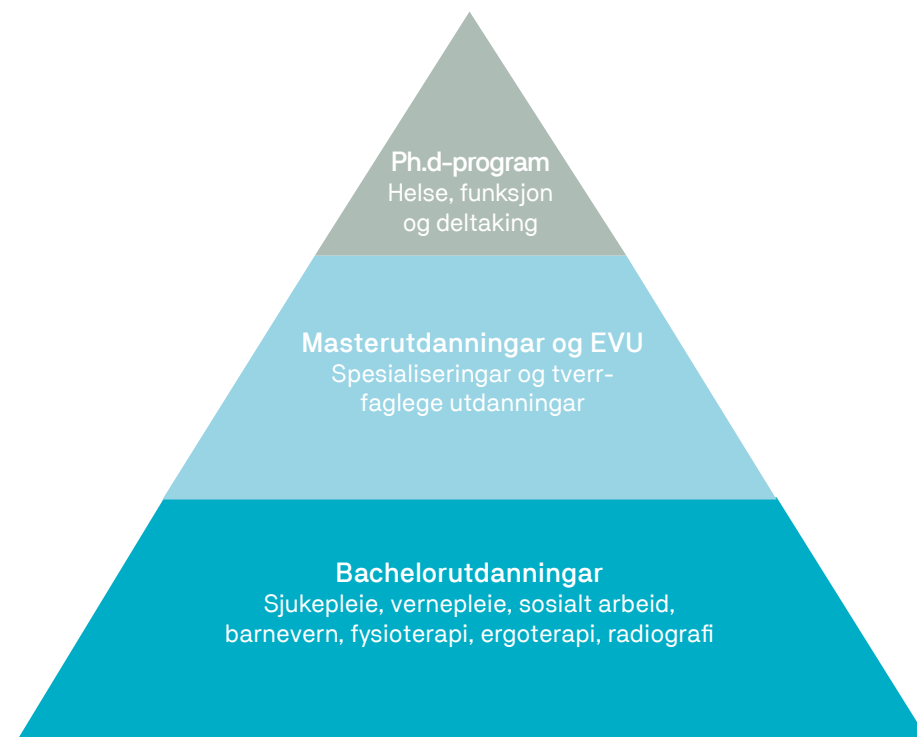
Ph.d-program
Helse, funksjon og deltaking

Masterutdanningar og EVU
Spesialiseringar og tverrfaglege utdanningar

Bachelorutdanningar
Sjukepleie, vernepleie, sosialt arbeid, barnevern, fysioterapi, ergoterapi, radiografi